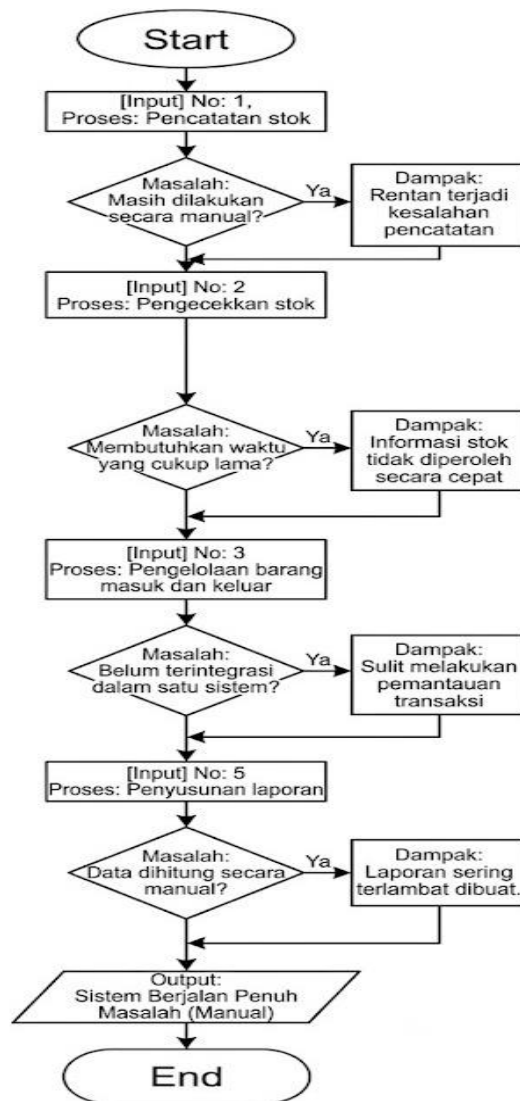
Start

[Input] No: 1,
Proses: Pencatatan stok

Masalah:
Masih dilakukan
secara manual?

Ya

Dampak:
Rentan terjadi
kesalahan
pencatatan

[Input] No: 2
Proses: Pengecekkan stok

Masalah:
Membutuhkan waktu
yang cukup lama?

Ya

Dampak:
Informasi stok
tidak diperoleh
secara cepat

[Input] No: 3
Proses: Pengelolaan barang
masuk dan keluar

Masalah:
Belum terintegrasi
dalam satu sistem?

Ya

Dampak:
Sulit melakukan
pemantauan
transaksi

[Input] No: 5
Proses: Penyusunan laporan

Masalah:
Data dihitung secara
manual?

Ya

Dampak:
Laporan sering
terlambat dibuat.

Output:
Sistem Berjalan Penuh
Masalah (Manual)

End